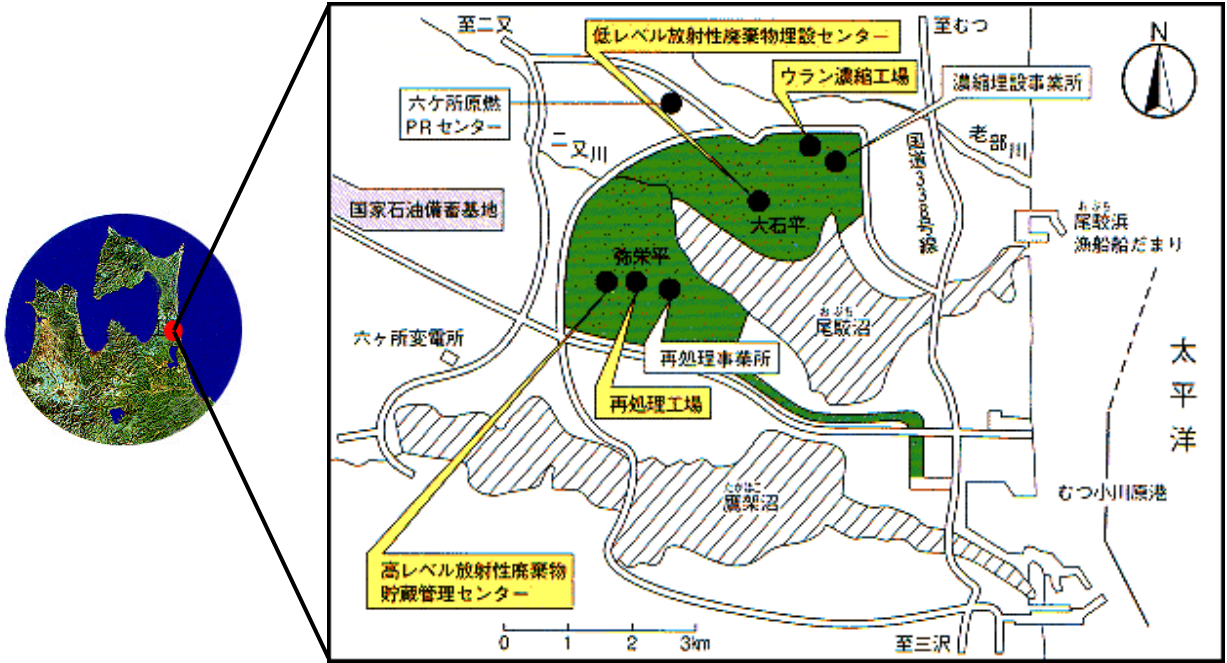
至二又
低レベル放射性廃棄物埋設センター
至むつ
N
ウラン濃縮工場
濃縮埋設事業所
六ケ所原燃 PRセンター
二又川
老部川
国道338号線
国家石油備蓄基地
大石平
おぶち
尾駮浜 漁船船だまり
弥栄平
六ヶ所変電所
おぶち
尾駮沼
再処理事業所
太平洋
再処理工場
たかほこ
鷹架沼
むつ小川原港
高レベル放射性廃棄物 貯蔵管理センター
0
1
2
3km
至三沢